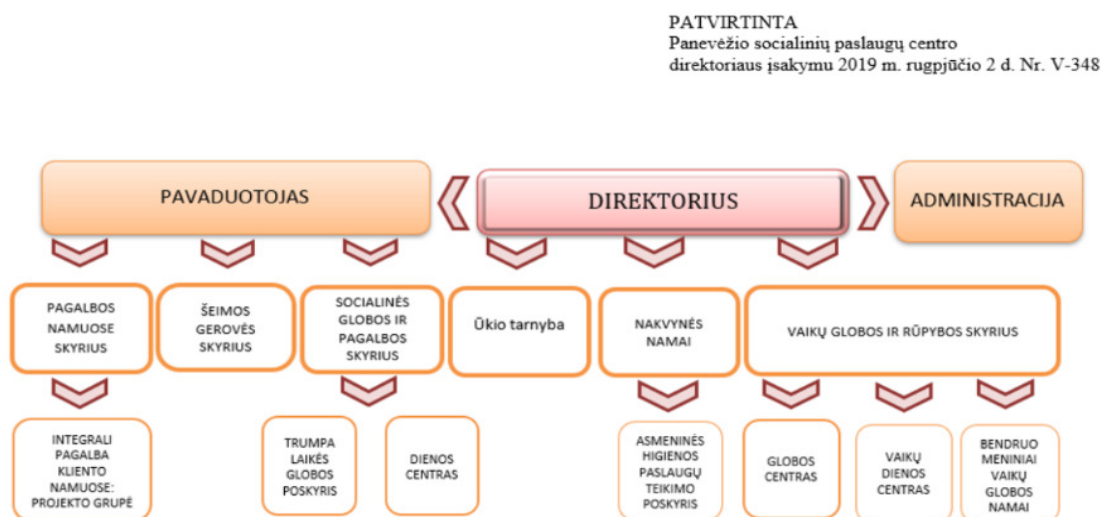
PATVIRTINTA
Panevėžio socialinių paslaugų centro direktoriaus įsakymu 2019 m. rugpjūčio 2 d. Nr. V-348

PAVADUOTOJAS

DIREKTORIUS

ADMINISTRACIJA

PAGALBOS NAMUOSE SKYRIUS

ŠEIMOS GEROVĖS SKYRIUS

SOCIALINĖS GLOBOS IR PAGALBOS SKYRIUS

Ūkio tarnyba

NAKVYNĖS NAMAI

VAIKŲ GLOBOS IR RŪPYBOS SKYRIUS

INTEGRALI PAGALBA KLIENTO NAMUOSE: PROJEKTO GRUPĖ

TRUMPA LAIKĖS GLOBOS POSKYRIS

DIENOS CENTRAS

ASMENINĖS HIGIENOS PASLAUGŲ TEIKIMO POSKYRIS

GLOBOS CENTRAS

VAIKŲ DIENOS CENTRAS

BENDRUO MENINIAI VAIKŲ GLOBOS NAMAI